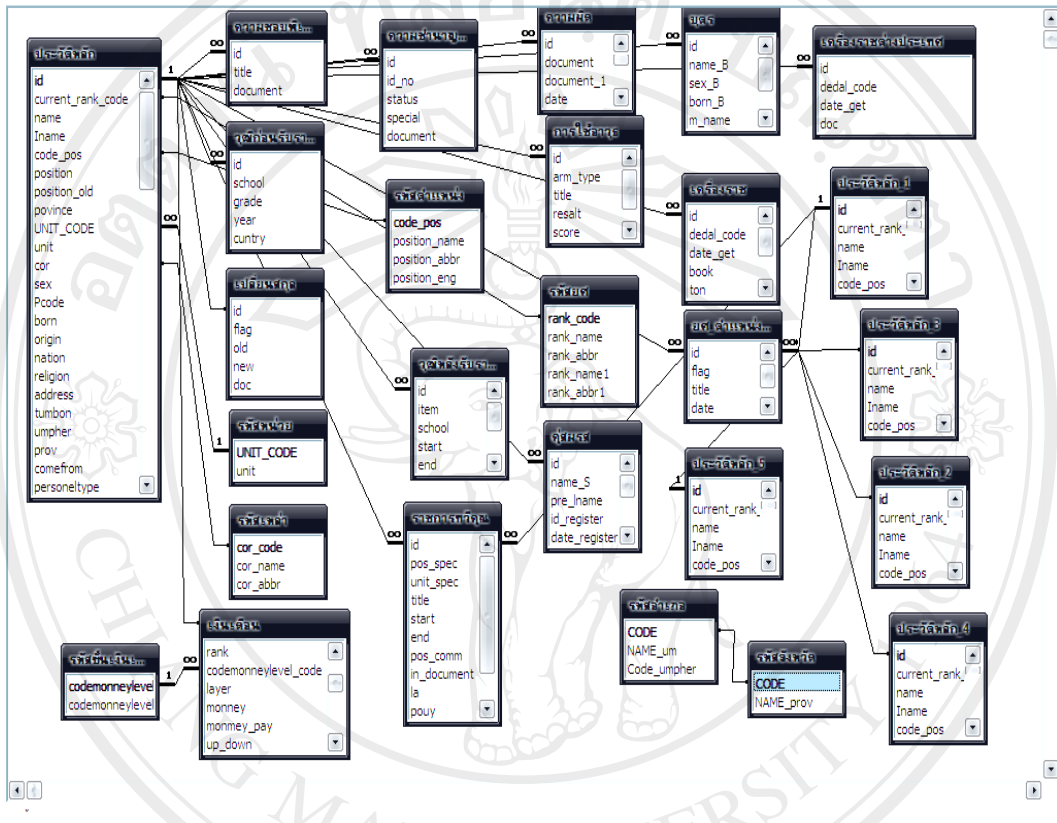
ประวัติหลัก
id
current_rank_code
name
lname
code_pos
position
position_old
povince
UNIT_CODE
unit
cor
sex
Pcode
born
origin
nation
religion
address
tumbon
umpher
prov
comefrom
personeltype

ความชอบพิ...
id
title
document

ความผ่านงาน...
id
id_no
status
special
document

ความผิด
id
document
document_1
date

บุตร
id
name_B
sex_B
born_B
m_name

เครื่องราชต่างประเทศ
id
dedal_code
date_get
doc

วุฒิก่อนรับรา...
id
school
grade
year
cuntry

การใช้อาวุธ
id
arm_type
title
resalt
score

รหัสตำแหน่ง
code_pos
position_name
position_abbr
position_eng

เครื่องราช
id
dedal_code
date_get
book
ton

ประวัติหลัก_1
id
current_rank_
name
lname
code_pos

เปลี่ยนสกุล
id
flag
old
new
doc

รหัสยศ
rank_code
rank_name
rank_abbr
rank_name1
rank_abbr1

ยศ_ตำแหน่ง...
id
flag
title
date

ประวัติหลัก_3
id
current_rank_
name
lname
code_pos

วุฒิหลังรับรา...
id
item
school
start
end

รหัสหน่วย
UNIT_CODE
unit

คู่สมรส
id
name_S
pre_lname
id_register
date_register

ประวัติหลัก_5
id
current_rank_
name
lname
code_pos

ประวัติหลัก_2
id
current_rank_
name
lname
code_pos

รหัสเหล่า
cor_code
cor_name
cor_abbr

รายการรักษา...
id
pos_spec
unit_spec
title
start
end
pos_comm
in_document
la
pouy

รหัสอำเภอ
CODE
NAME_um
Code_umpher

รหัสจังหวัด
CODE
NAME_prov

ประวัติหลัก_4
id
current_rank_
name
lname
code_pos

รหัสขั้นเงิน...
codemonneylevel
codemonneylevel

เงินเดือน
rank
codemonneylevel_code
layer
monney
monmey_pay
up_down